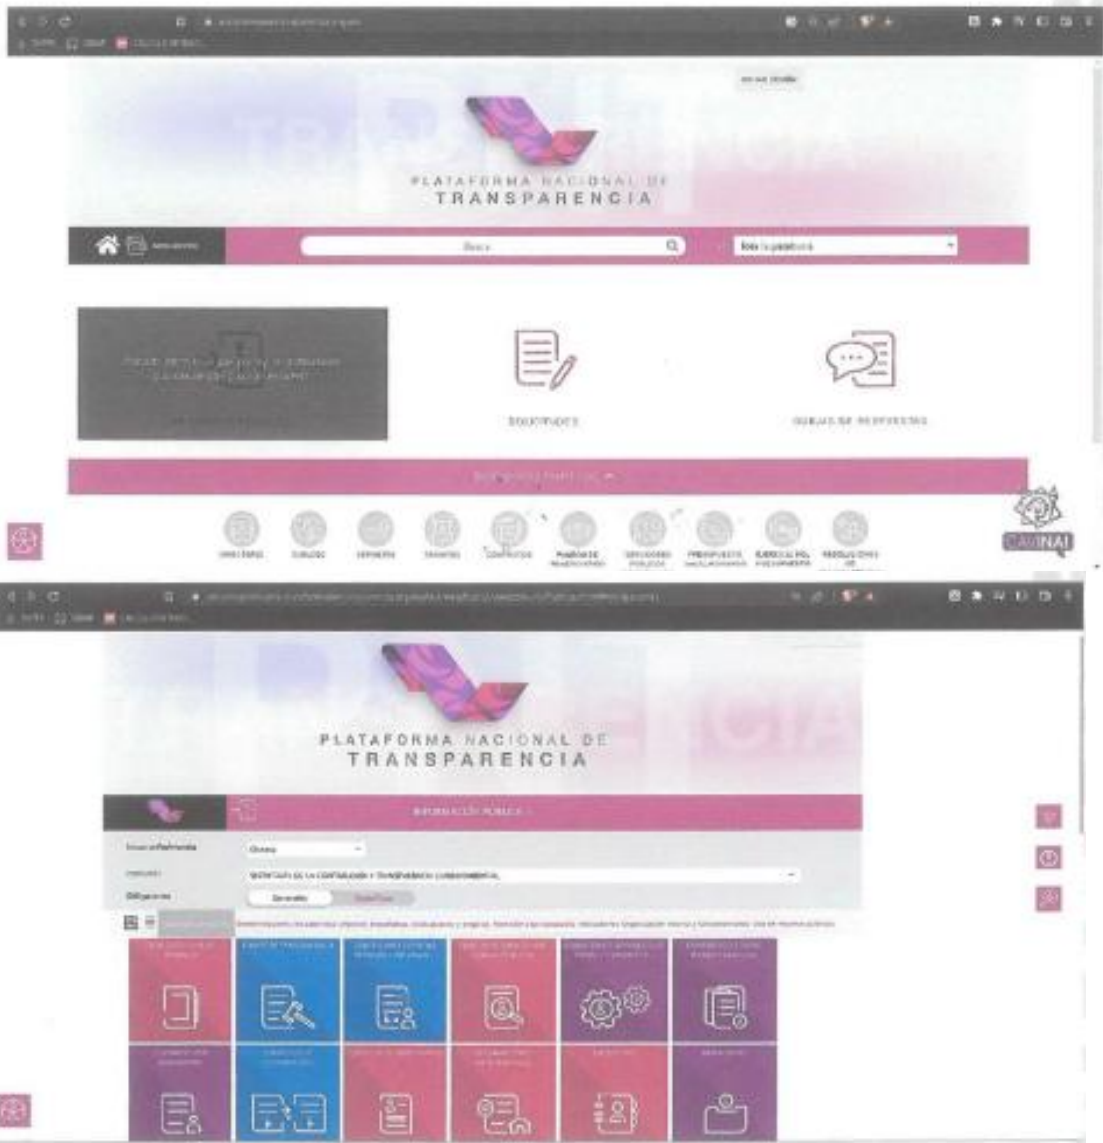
PLATAFORMA NACIONAL DE TRANSPARENCIA

Buscar

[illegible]

SOLICITUDES

QUEJAS DE RESPUESTAS

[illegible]

DIRECTORIO SUELDOS SERVICIOS TRAMITES CONTRATOS PADRON DE BENEFICIARIOS SERVIDORES PUBLICOS PRESUPUESTO EJERCICIO DEL PRESUPUESTO RESOLUCIONES

CAVINAI

PLATAFORMA NACIONAL DE TRANSPARENCIA

INFORMACIÓN PÚBLICA

Estado o Federación Oaxaca

Institución SECRETARÍA DE LA CONTRALORÍA Y TRANSPARENCIA GUBERNAMENTAL

Obligaciones Generales Específicas

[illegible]